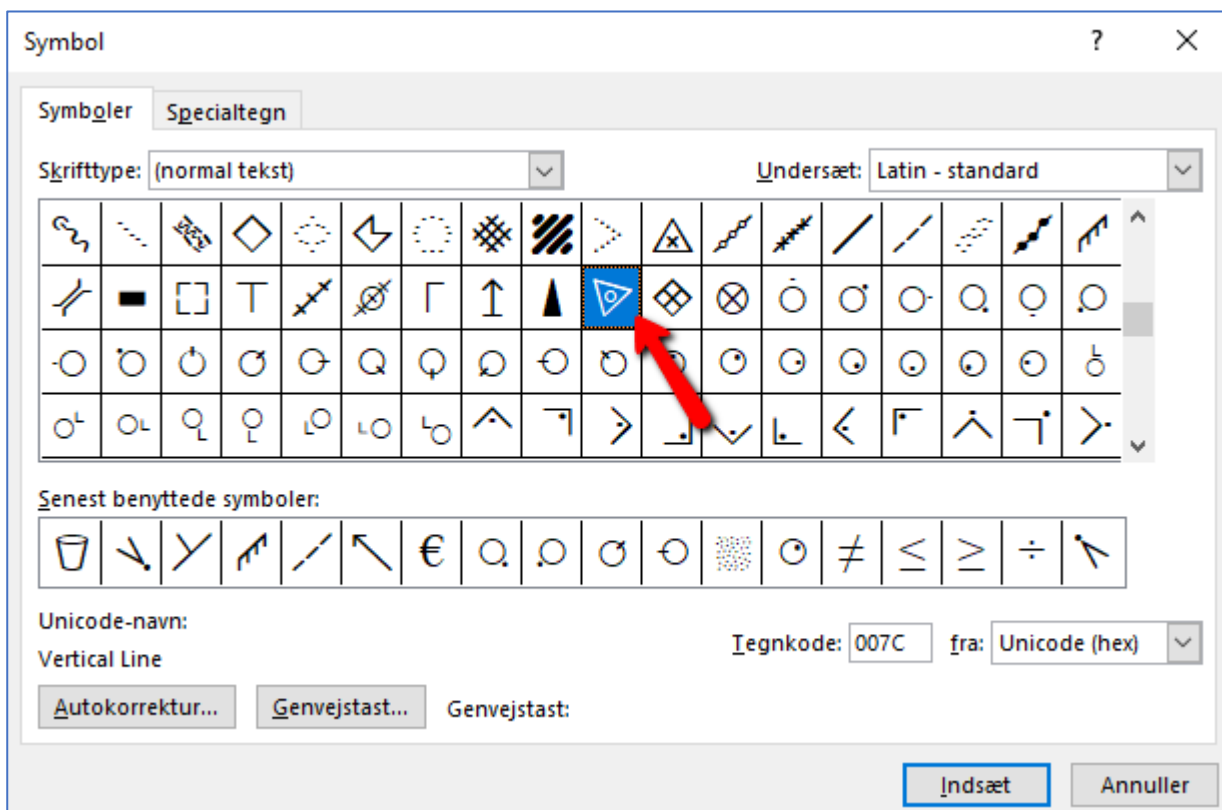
Symbol

?

Symboler

Specialtegn

Skrifttype: (normal tekst)

Undersæt: Latin - standard

€

$\neq$

$\leq$

$\geq$

$\div$

Senest benyttede symboler:

Unicode-navn:

Vertical Line

Tegnkode: 007C

fra: Unicode (hex)

Autokorrektur...

Genvejstast...

Genvejstast:

Indsæt

Annuller